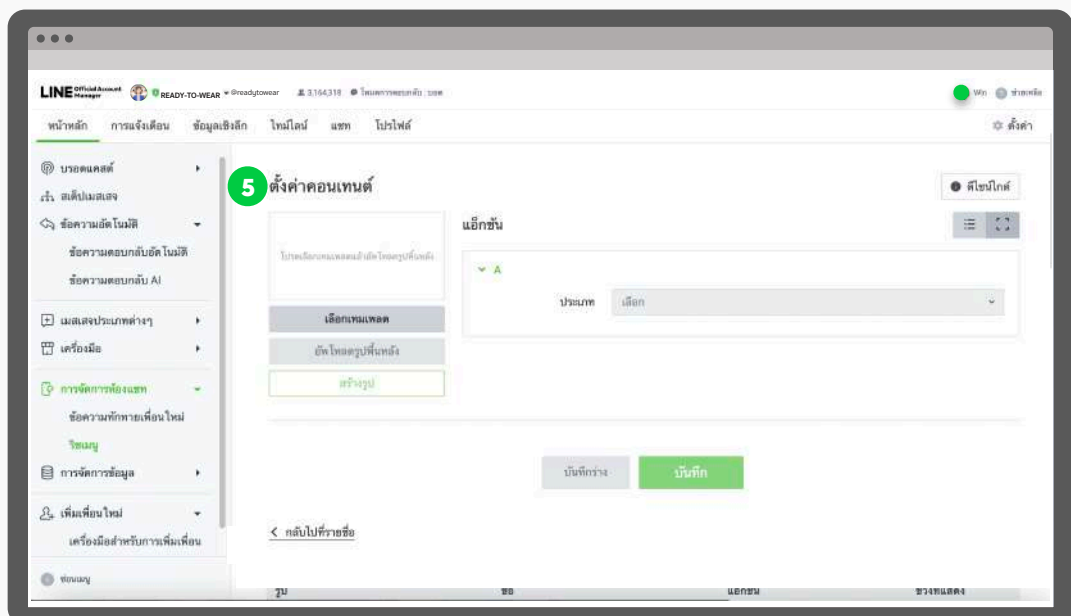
LINE Official Account Manager READY-TO-WEAR @readytowear 3,164,318 โหมดการตอบกลับ: บอท

Win ช่วยเหลือ

หน้าหลัก การแจ้งเตือน ข้อมูลเชิงลึก ไทม์ไลน์ แชท โปรไฟล์

ตั้งค่า

บรอดแคสต์
สเต็ปแมสเสจ
ข้อความอัตโนมัติ
ข้อความตอบกลับอัตโนมัติ
ข้อความตอบกลับ AI
เมสเสจประเภทต่างๆ
เครื่องมือ
การจัดการห้องแชท
ข้อความทักทายเพื่อนใหม่
ริชเมนู
การจัดการข้อมูล
เพิ่มเพื่อนใหม่
เครื่องมือสำหรับการเพิ่มเพื่อน
ช่อนเมนู

5

ตั้งค่าคอนเทนต์

ดีไซน์ไกด์

โปรดเลือกเทมเพลตแล้วอัพโหลดรูปพื้นหลัง

เลือกเทมเพลต
อัพโหลดรูปพื้นหลัง
สร้างรูป

แอ็กชัน

A
ประเภท เลือก

บันทึกร่าง บันทึก

< กลับไปที่รายชื่อ

รูป ชื่อ แอ็กชัน ช่วงที่แสดง